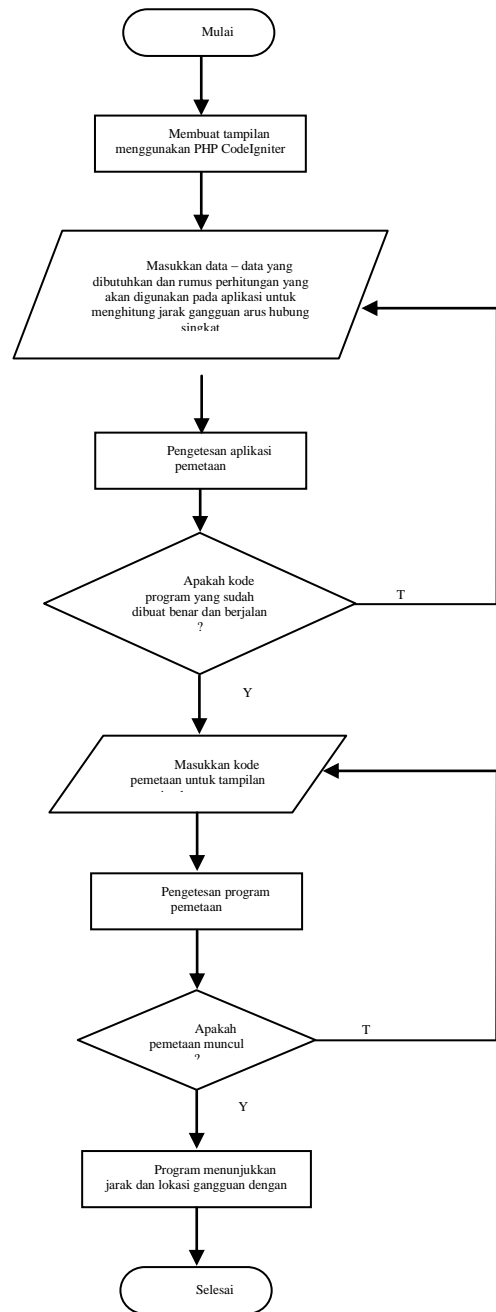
Mulai

Membuat tampilan menggunakan PHP CodeIgniter

Masukkan data – data yang dibutuhkan dan rumus perhitungan yang akan digunakan pada aplikasi untuk menghitung jarak gangguan arus hubung singkat

Pengetesan aplikasi pemetaan

Apakah kode program yang sudah dibuat benar dan berjalan ?

T

Y

Masukkan kode pemetaan untuk tampilan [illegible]

Pengetesan program pemetaan

Apakah pemetaan muncul ?

T

Y

Program menunjukkan jarak dan lokasi gangguan dengan

Selesai